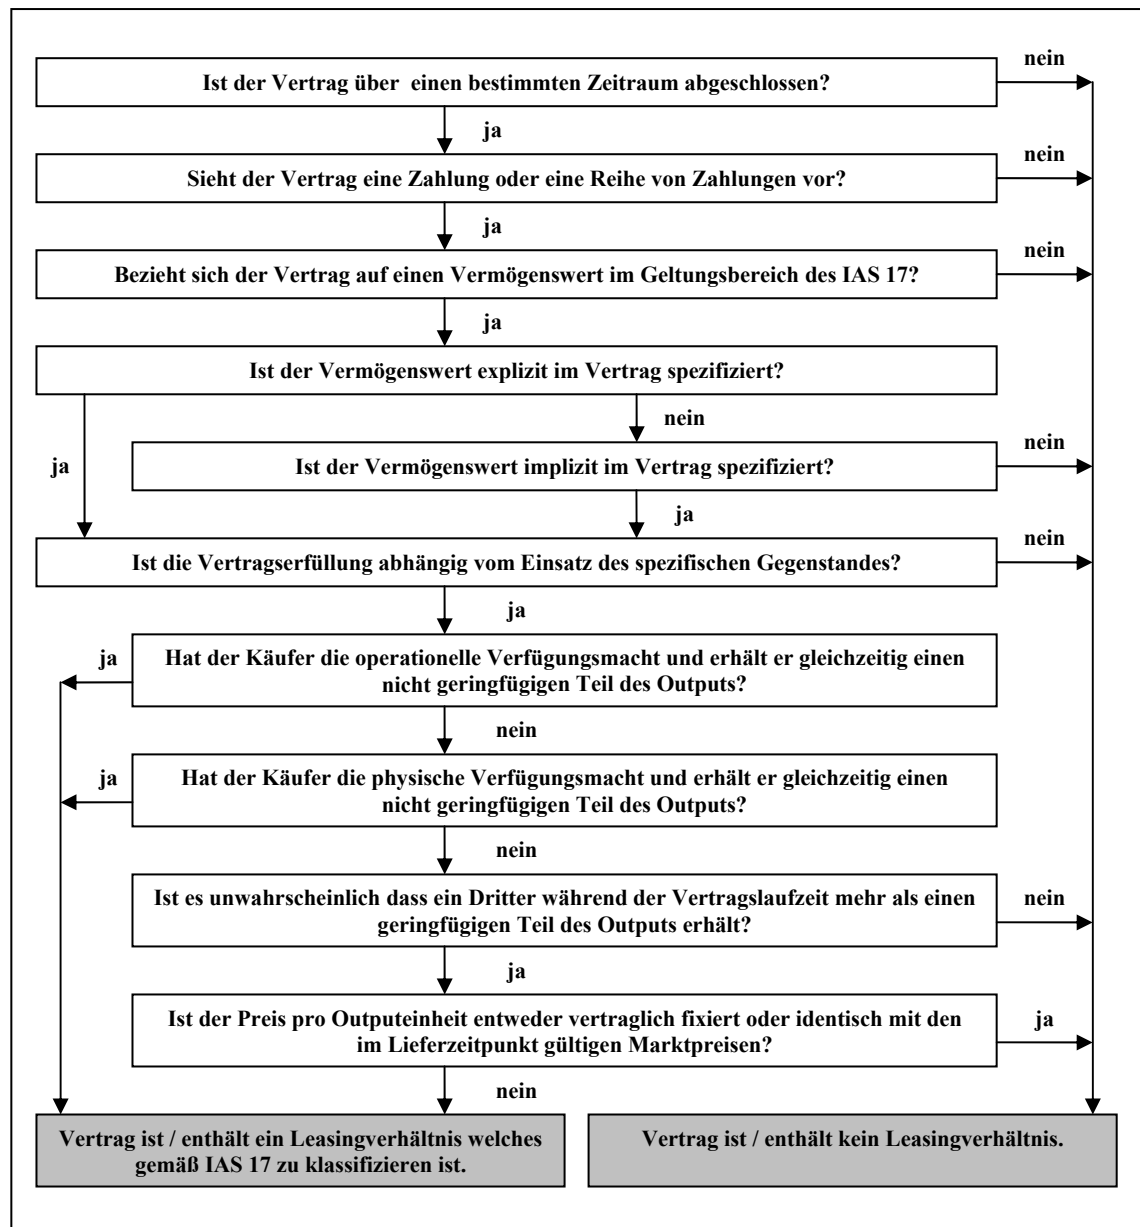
Ist der Vertrag über einen bestimmten Zeitraum abgeschlossen?

nein

ja

Sieht der Vertrag eine Zahlung oder eine Reihe von Zahlungen vor?

nein

ja

Bezieht sich der Vertrag auf einen Vermögenswert im Geltungsbereich des IAS 17?

nein

ja

Ist der Vermögenswert explizit im Vertrag spezifiziert?

nein

ja

Ist der Vermögenswert implizit im Vertrag spezifiziert?

nein

ja

Ist die Vertragserfüllung abhängig vom Einsatz des spezifischen Gegenstandes?

nein

ja

Hat der Käufer die operationelle Verfügungsmacht und erhält er gleichzeitig einen nicht geringfügigen Teil des Outputs?

ja

nein

Hat der Käufer die physische Verfügungsmacht und erhält er gleichzeitig einen nicht geringfügigen Teil des Outputs?

ja

nein

Ist es unwahrscheinlich dass ein Dritter während der Vertragslaufzeit mehr als einen geringfügigen Teil des Outputs erhält?

nein

ja

Ist der Preis pro Outputeinheit entweder vertraglich fixiert oder identisch mit den im Lieferzeitpunkt gültigen Marktpreisen?

ja

nein

Vertrag ist / enthält ein Leasingverhältnis welches gemäß IAS 17 zu klassifizieren ist.

Vertrag ist / enthält kein Leasingverhältnis.